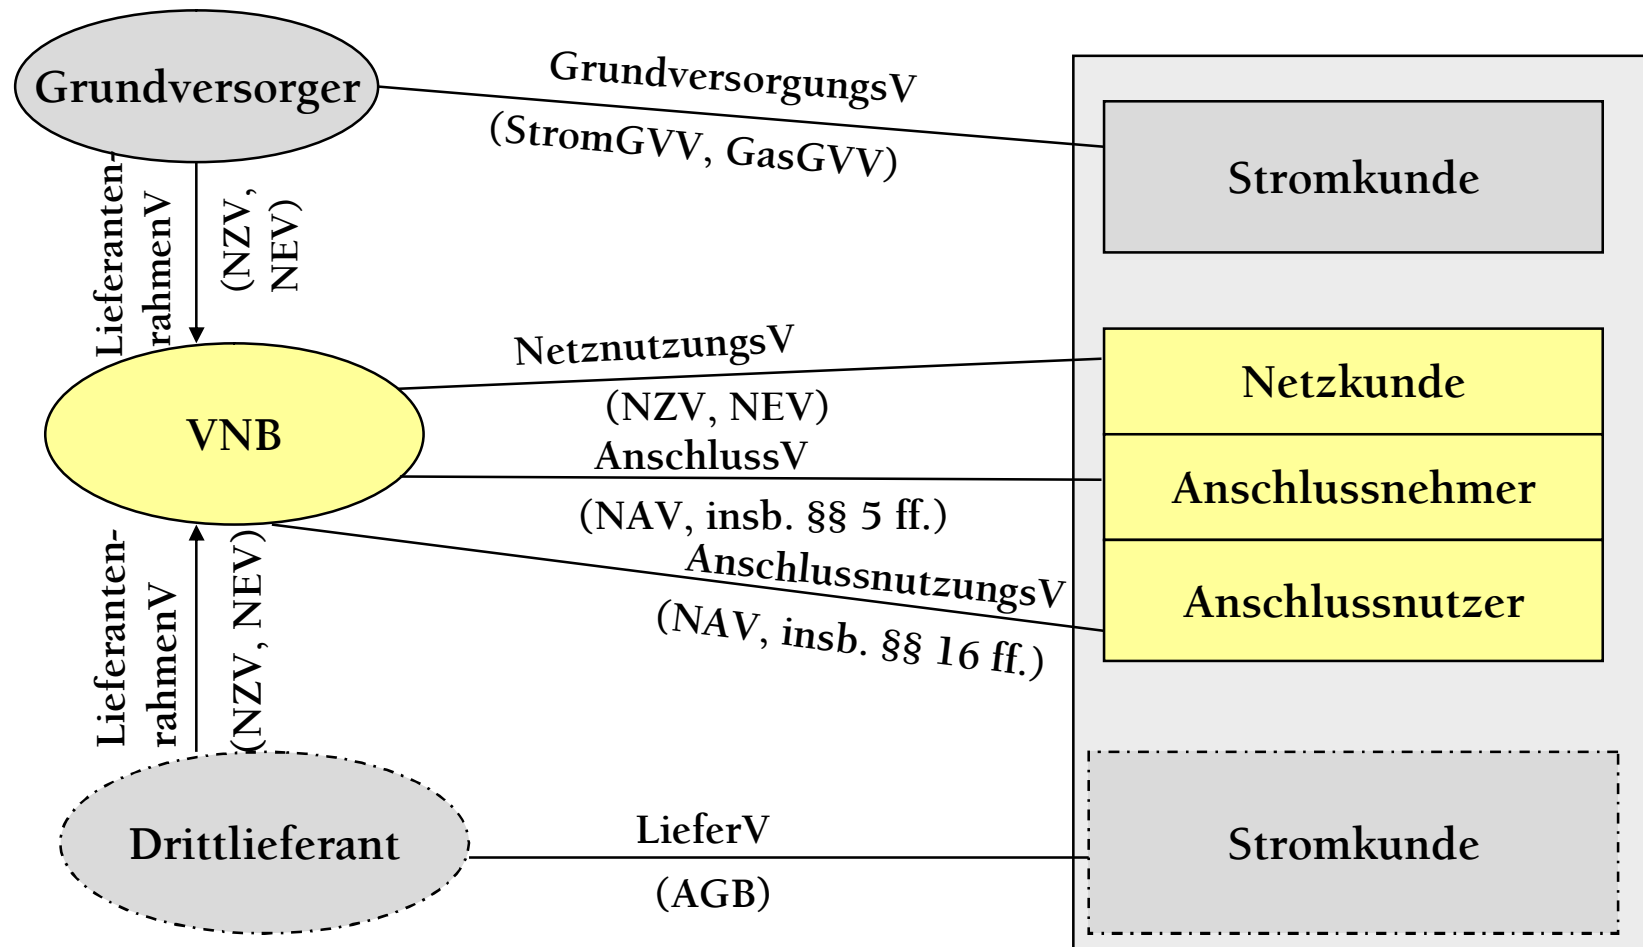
Grundversorger

GrundversorgungsV
(StromGVV, GasGVV)

Stromkunde

Lieferanten-rahmenV
(NZV, NEV)

NetznutzungsV
(NZV, NEV)

Netzkunde

VNB

AnschlussV
(NAV, insb. §§ 5 ff.)

Anschlussnehmer

AnschlussnutzungsV
(NAV, insb. §§ 16 ff.)

Anschlussnutzer

Lieferanten-rahmenV
(NZV, NEV)

Drittlieferant

LieferV
(AGB)

Stromkunde